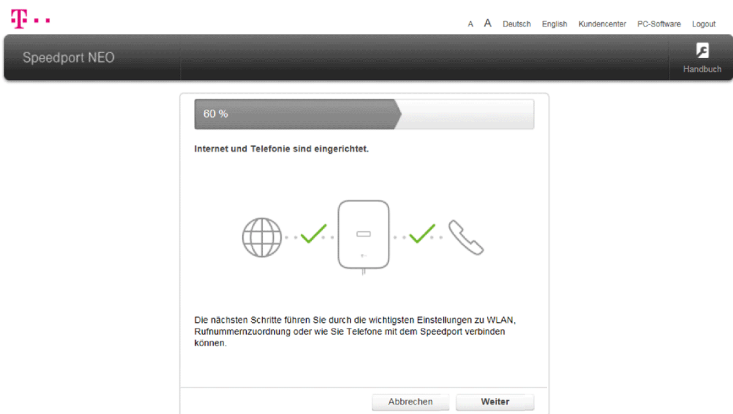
T · · ·

A A Deutsch English Kundencenter PC-Software Logout

Speedport NEO

Handbuch

60 %

Internet und Telefonie sind eingerichtet.

Die nächsten Schritte führen Sie durch die wichtigsten Einstellungen zu WLAN, Rufnummernzuordnung oder wie Sie Telefone mit dem Speedport verbinden können.

Abbrechen Weiter